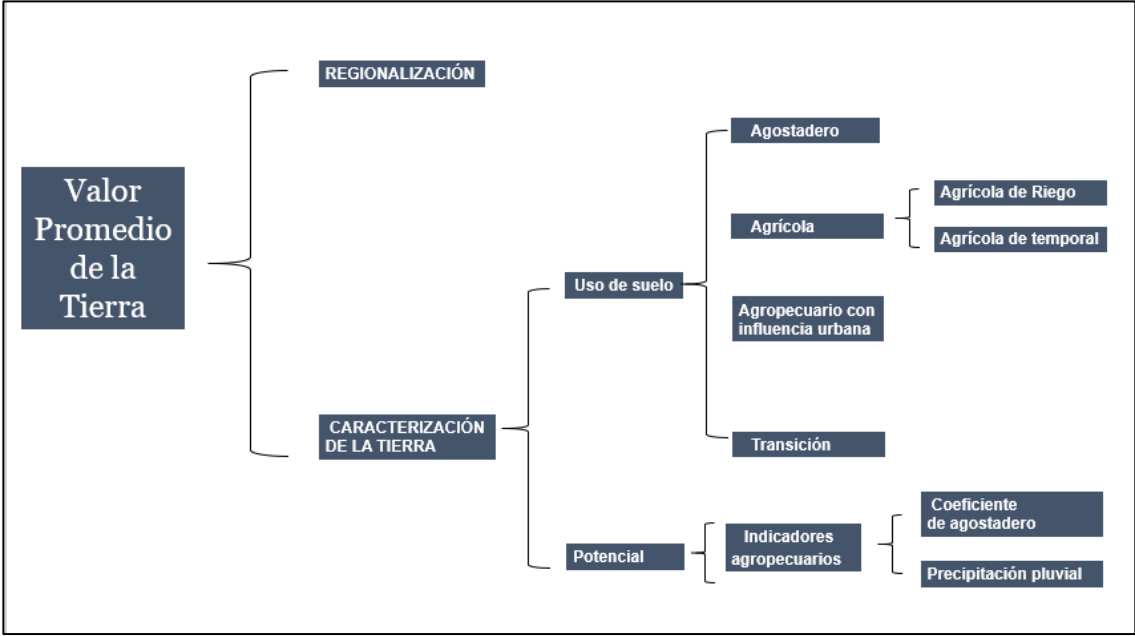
Valor Promedio de la Tierra

REGIONALIZACIÓN

CARACTERIZACIÓN DE LA TIERRA

Uso de suelo

Agostadero

Agrícola

Agrícola de Riego

Agrícola de temporal

Agropecuario con influencia urbana

Transición

Potencial

Indicadores agropecuarios

Coeficiente de agostadero

Precipitación pluvial